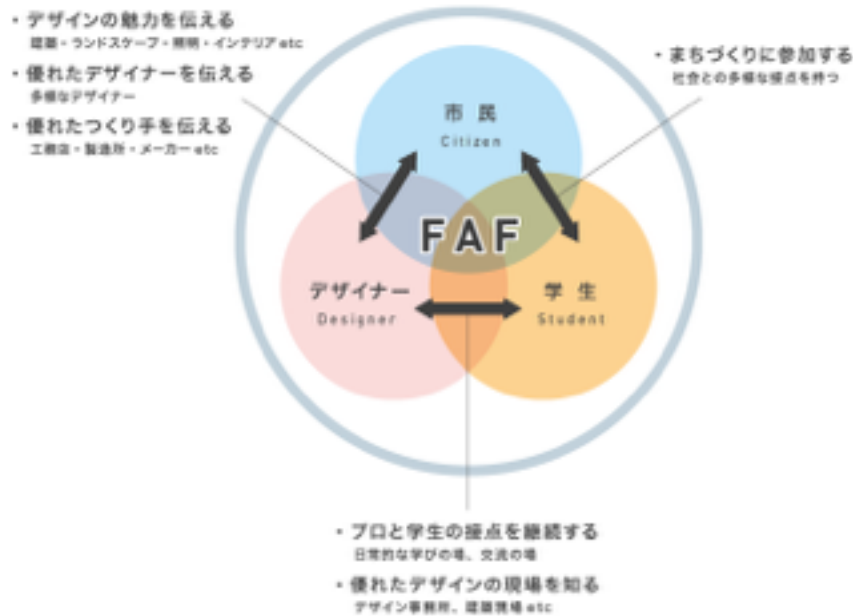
・デザインの魅力を伝える
建築・ランドスケープ・照明・インテリア etc

・優れたデザイナーを伝える
多様なデザイナー

・優れたつくり手を伝える
工務店・製造所・メーカー etc

・まちづくりに参加する
社会との多様な接点を持つ

市民
Citizen

FAF

デザイナー
Designer

学生
Student

・プロと学生の接点を継続する
日常的な学びの場、交流の場

・優れたデザインの現場を知る
デザイン事務所、建築現場 etc